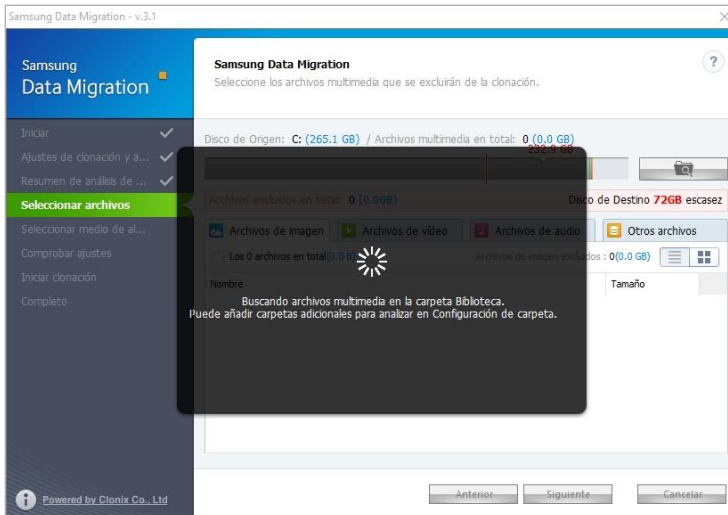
Samsung Data Migration - v.3.1

Samsung
Data Migration

Iniciar
Ajustes de clonación y a...
Resumen de análisis de ...
Seleccionar archivos
Seleccionar medio de al...
Comprobar ajustes
Iniciar clonación
Completo

Powered by Clonix Co., Ltd

Samsung Data Migration
Seleccione los archivos multimedia que se excluirán de la clonación.

Disco de Origen: C: (265.1 GB) / Archivos multimedia en total: 0 (0.0 GB)

232.9 GB

Archivos excluidos en total: 0 (0.0GB)

Disco de Destino 72GB escasez

Archivos de imagen
Archivos de vídeo
Archivos de audio
Otros archivos

Los 0 archivos en total(0.0 G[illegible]
Archivos de imagen excluidos : 0(0.0 GB)

Nombre
Tamaño

Buscando archivos multimedia en la carpeta Biblioteca.
Puede añadir carpetas adicionales para analizar en Configuración de carpeta.

Anterior
Siguiente
Cancelar